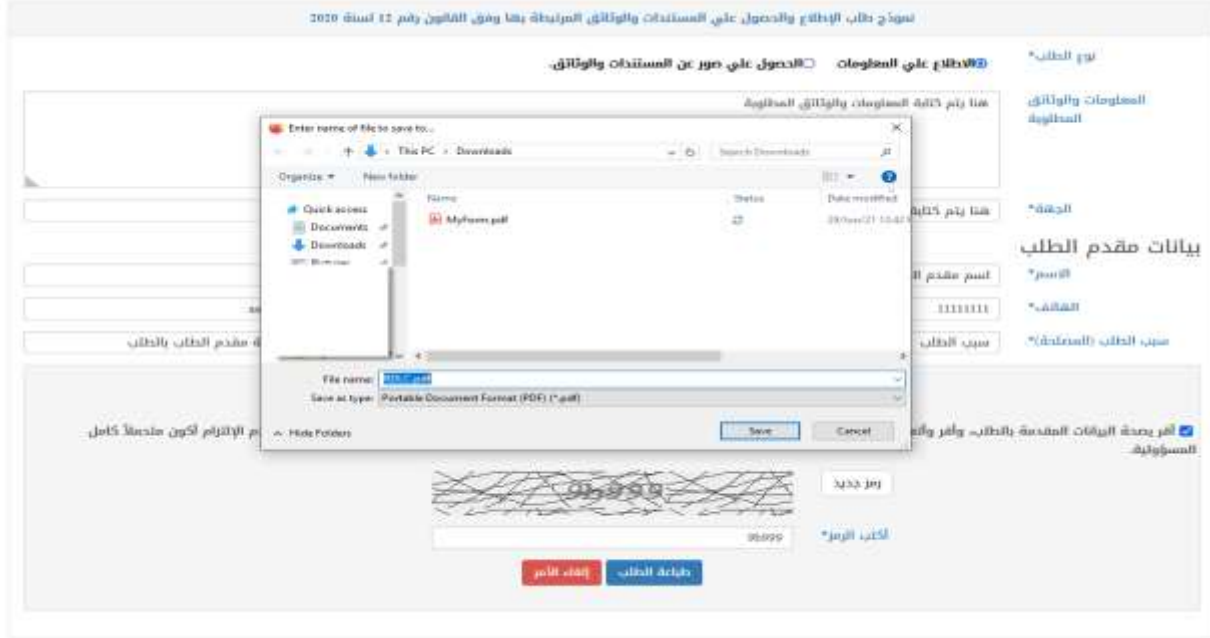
نموذج طلب الإطلاع والحصول على المستندات والوثائق المرتبطة بها وفق القانون رقم 12 لسنة 2020

*نوع الطلب
الاطلاع على المعلومات
الحصول على صور عن المستندات والوثائق.

المعلومات والوثائق المطلوبة
هنا يتم كتابة المعلومات والوثائق المطلوبة

Enter name of file to save to...
This PC › Downloads
Search Downloads
Organize
New folder
Quick access
Documents
Downloads
Name
Status
Date modified
Myform.pdf
File name:
Save as type: Portable Document Format (PDF) (*.pdf)
Hide Folders
Save
Cancel

*الجهة
هنا يتم كتابة

بيانات مقدم الطلب
*الاسم
اسم مقدم ال
*الهاتف
11111111
*سبب الطلب (المصلحة)
سبب الطلب
مقدم الطلب بالطلب

أقر بصحة البيانات المقدمة بالطلب وأقر وأ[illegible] م الإلتزام أكون متحملاً كامل المسؤولية.

رمز جديد
*أكتب الرمز
95999
طباعة الطلب
إلغاء الأمر